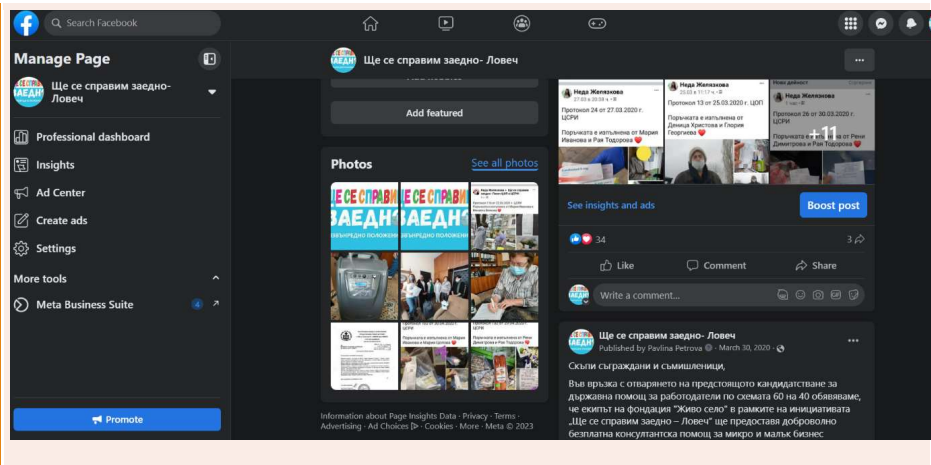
Search Facebook

Manage Page

Ще се справим заедно- Ловеч

Professional dashboard

Insights

Ad Center

Create ads

Settings

More tools

Meta Business Suite

Promote

Ще се справим заедно- Ловеч

Add featured

Photos

See all photos

Ще се справим заедно

Information about Page Insights Data · Privacy · Terms · Advertising · Ad Choices · Cookies · More · Meta © 2023

Неда Желязкова
27.03.2020 г. ЦСРИ
Протокол 24 от 27.03.2020 г. ЦСРИ
Поръчката е изпълнена от Мария Иванова и Рая Тодорова

Неда Желязкова
Протокол 13 от 25.03.2020 г. ЦОП
Поръчката е изпълнена от Деница Христова и Глория Георгиева

Неда Желязкова
Протокол 26 от 30.03.2020 г. ЦСРИ
Поръчката е изпълнена от Рени Димитрова и Рая Тодорова

+11

See insights and ads

Boost post

34

3

Like

Comment

Share

Write a comment...

Ще се справим заедно- Ловеч
Published by Pavlina Petrova · March 30, 2020 ·

Скъпи съграждани и съмишленици,

Във връзка с отварянето на предстоящото кандидатстване за държавна помощ за работодатели по схемата 60 на 40 обявяваме, че екипът на фондация "Живо село" в рамките на инициативата „Ще се справим заедно – Ловеч" ще предоставя доброволно безплатна консултантска помощ за микро и малък бизнес